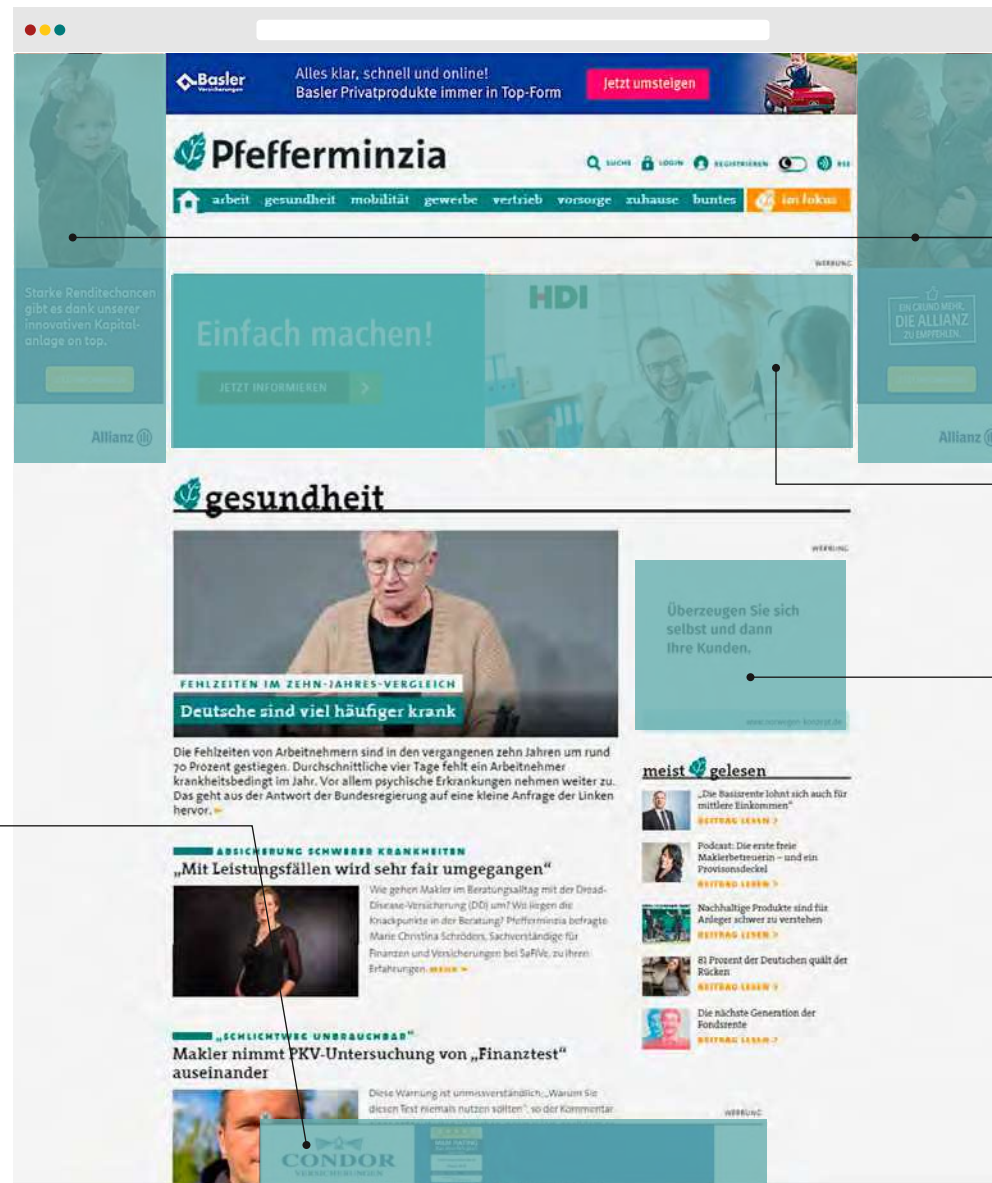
Basler Versicherungen
Alles klar, schnell und online!
Basler Privatprodukte immer in Top-Form
Jetzt umsteigen

Pfefferminzia
SUCHE LOGIN REGISTRIEREN RSS

arbeit gesundheit mobilität gewerbe vertrieb vorsorge zuhause buntes im fokus

Starke Renditechancen gibt es dank unserer innovativen Kapitalanlage on top.
Allianz

WERBUNG
HDI
Einfach machen!
JETZT INFORMIEREN

EIN GRUND MEHR, DIE ALLIANZ ZU EMPFEHLEN.
Allianz

gesundheit

WERBUNG

FEHLZEITEN IM ZEHN-JAHRES-VERGLEICH
Deutsche sind viel häufiger krank

Die Fehlzeiten von Arbeitnehmern sind in den vergangenen zehn Jahren um rund 70 Prozent gestiegen. Durchschnittliche vier Tage fehlt ein Arbeitnehmer krankheitsbedingt im Jahr. Vor allem psychische Erkrankungen nehmen weiter zu. Das geht aus der Antwort der Bundesregierung auf eine kleine Anfrage der Linken hervor.

Überzeugen Sie sich selbst und dann Ihre Kunden.
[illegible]

meist gelesen
„Die Basisrente lohnt sich auch für mittlere Einkommen"
BEITRAG LESEN >
Podcast: Die erste freie Maklerbetreuerin – und ein Provisonsdeckel
BEITRAG LESEN >
Nachhaltige Produkte sind für Anleger schwer zu verstehen
BEITRAG LESEN >
81 Prozent der Deutschen quält der Rücken
BEITRAG LESEN >
Die nächste Generation der Fondsrente
BEITRAG LESEN >

ABSICHERUNG SCHWERER KRANKHEITEN
„Mit Leistungsfällen wird sehr fair umgegangen"
Wie gehen Makler im Beratungsalltag mit der Dread-Disease-Versicherung (DD) um? Wo liegen die Knackpunkte in der Beratung? Pfefferminzia befragte Marie Christina Schröders, Sachverständige für Finanzen und Versicherungen bei SaFiVe, zu ihren Erfahrungen. MEHR >

„SCHLICHTWEG UNBRAUCHBAR"
Makler nimmt PKV-Untersuchung von „Finanztest" auseinander
Diese Warnung ist unmissverständlich: „Warum Sie diesen Test niemals nutzen sollten", so der Kommentar

WERBUNG
CONDOR VERSICHERUNGEN
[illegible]